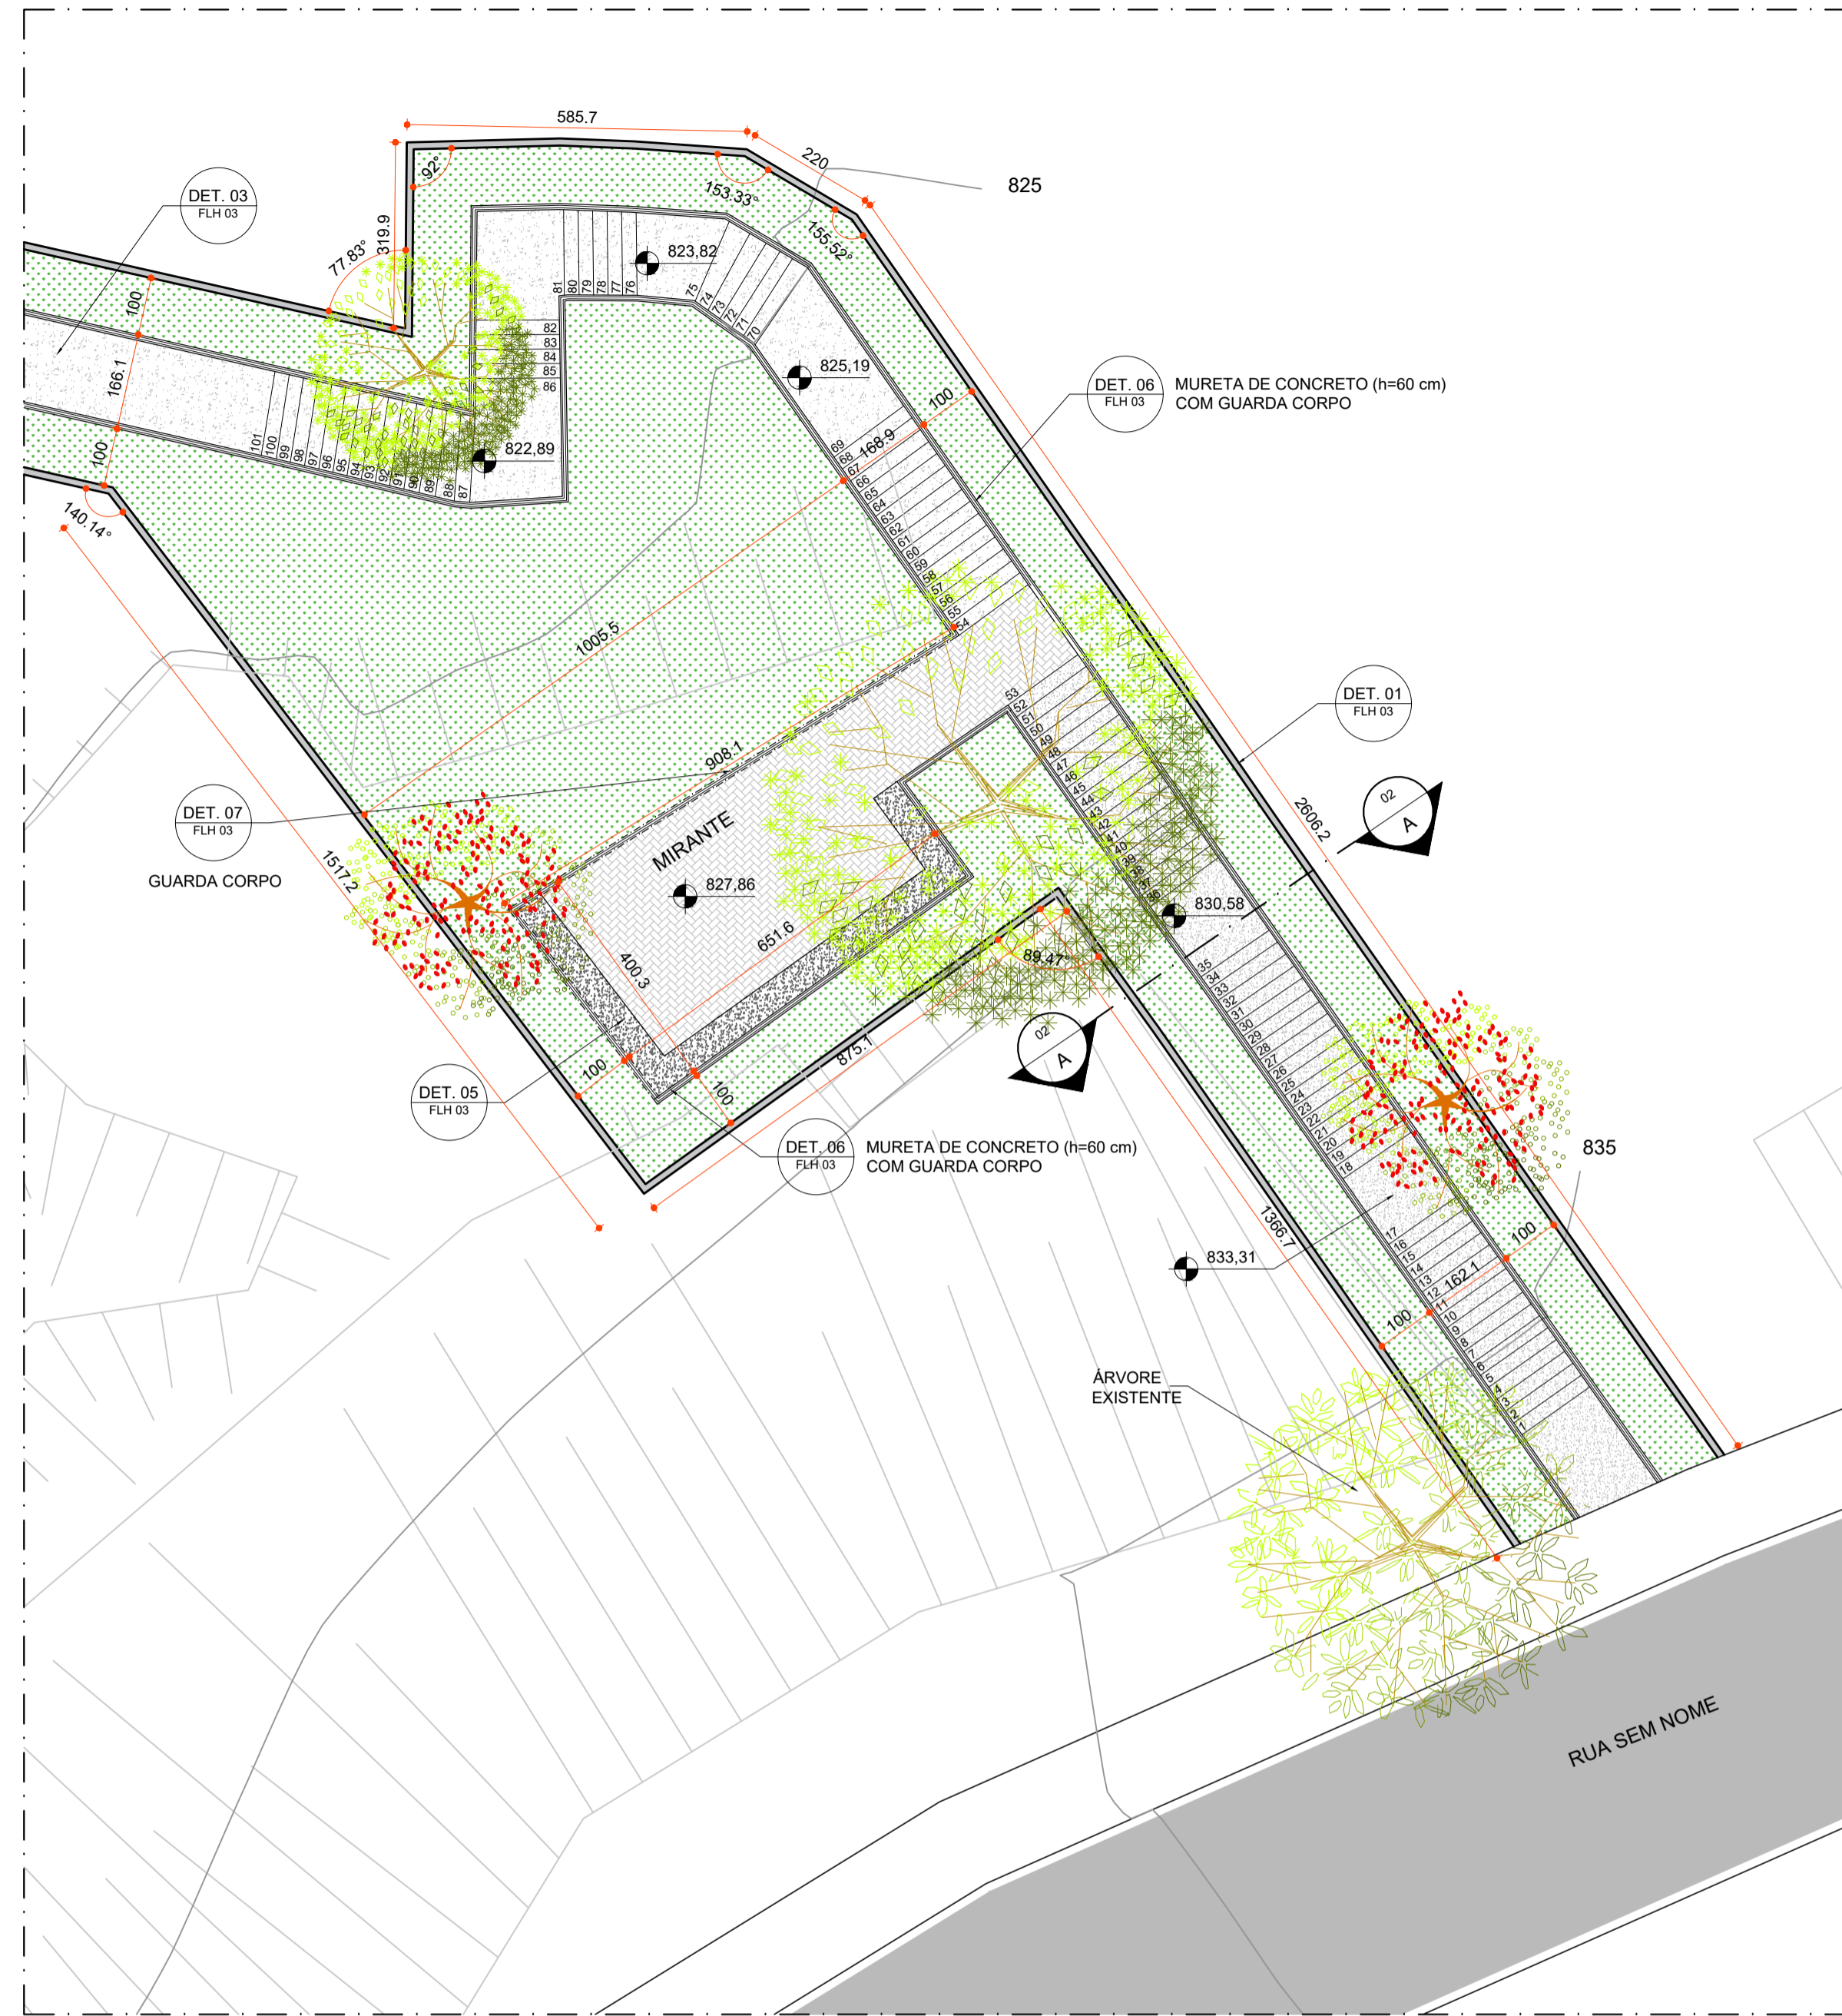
585.7

220

825

92°

153.33°

155.52°

77.83°

319.9

DET. 03
FLH 03

823,82

81 80 79 78 77 76 75 74 73 72 71 70

82 83 84 85 86

100

166.1

825,19

DET. 06
FLH 03

MURETA DE CONCRETO (h=60 cm)
COM GUARDA CORPO

100

101 100 99 98 97 96 95 94 93 92 91 90 89 88 87

822,89

100

168.9

69 68 67 66 65 64 63 62 61 60 59 58 57 56 55 54

140.14°

1005.5

DET. 01
FLH 03

53 52 51 50 49 48 47 46 45 44 43 42 41 40 39 38 37 36

908.1

2606.2

02
A

DET. 07
FLH 03

MIRANTE

GUARDA CORPO

827,86

830,58

1517.2

651.6

400.3

89.47°

35 34 33 32 31 30 29 28 27 26 25 24 23 22 21 20 19 18

02
A

875.1

100

100

DET. 05
FLH 03

DET. 06
FLH 03

MURETA DE CONCRETO (h=60 cm)
COM GUARDA CORPO

835

1366.7

100

833,31

17 16 15 14 13 12 11 10 9 8 7 6 5 4 3 2 1

162.1

100

ÁRVORE
EXISTENTE

RUA SEM NOME